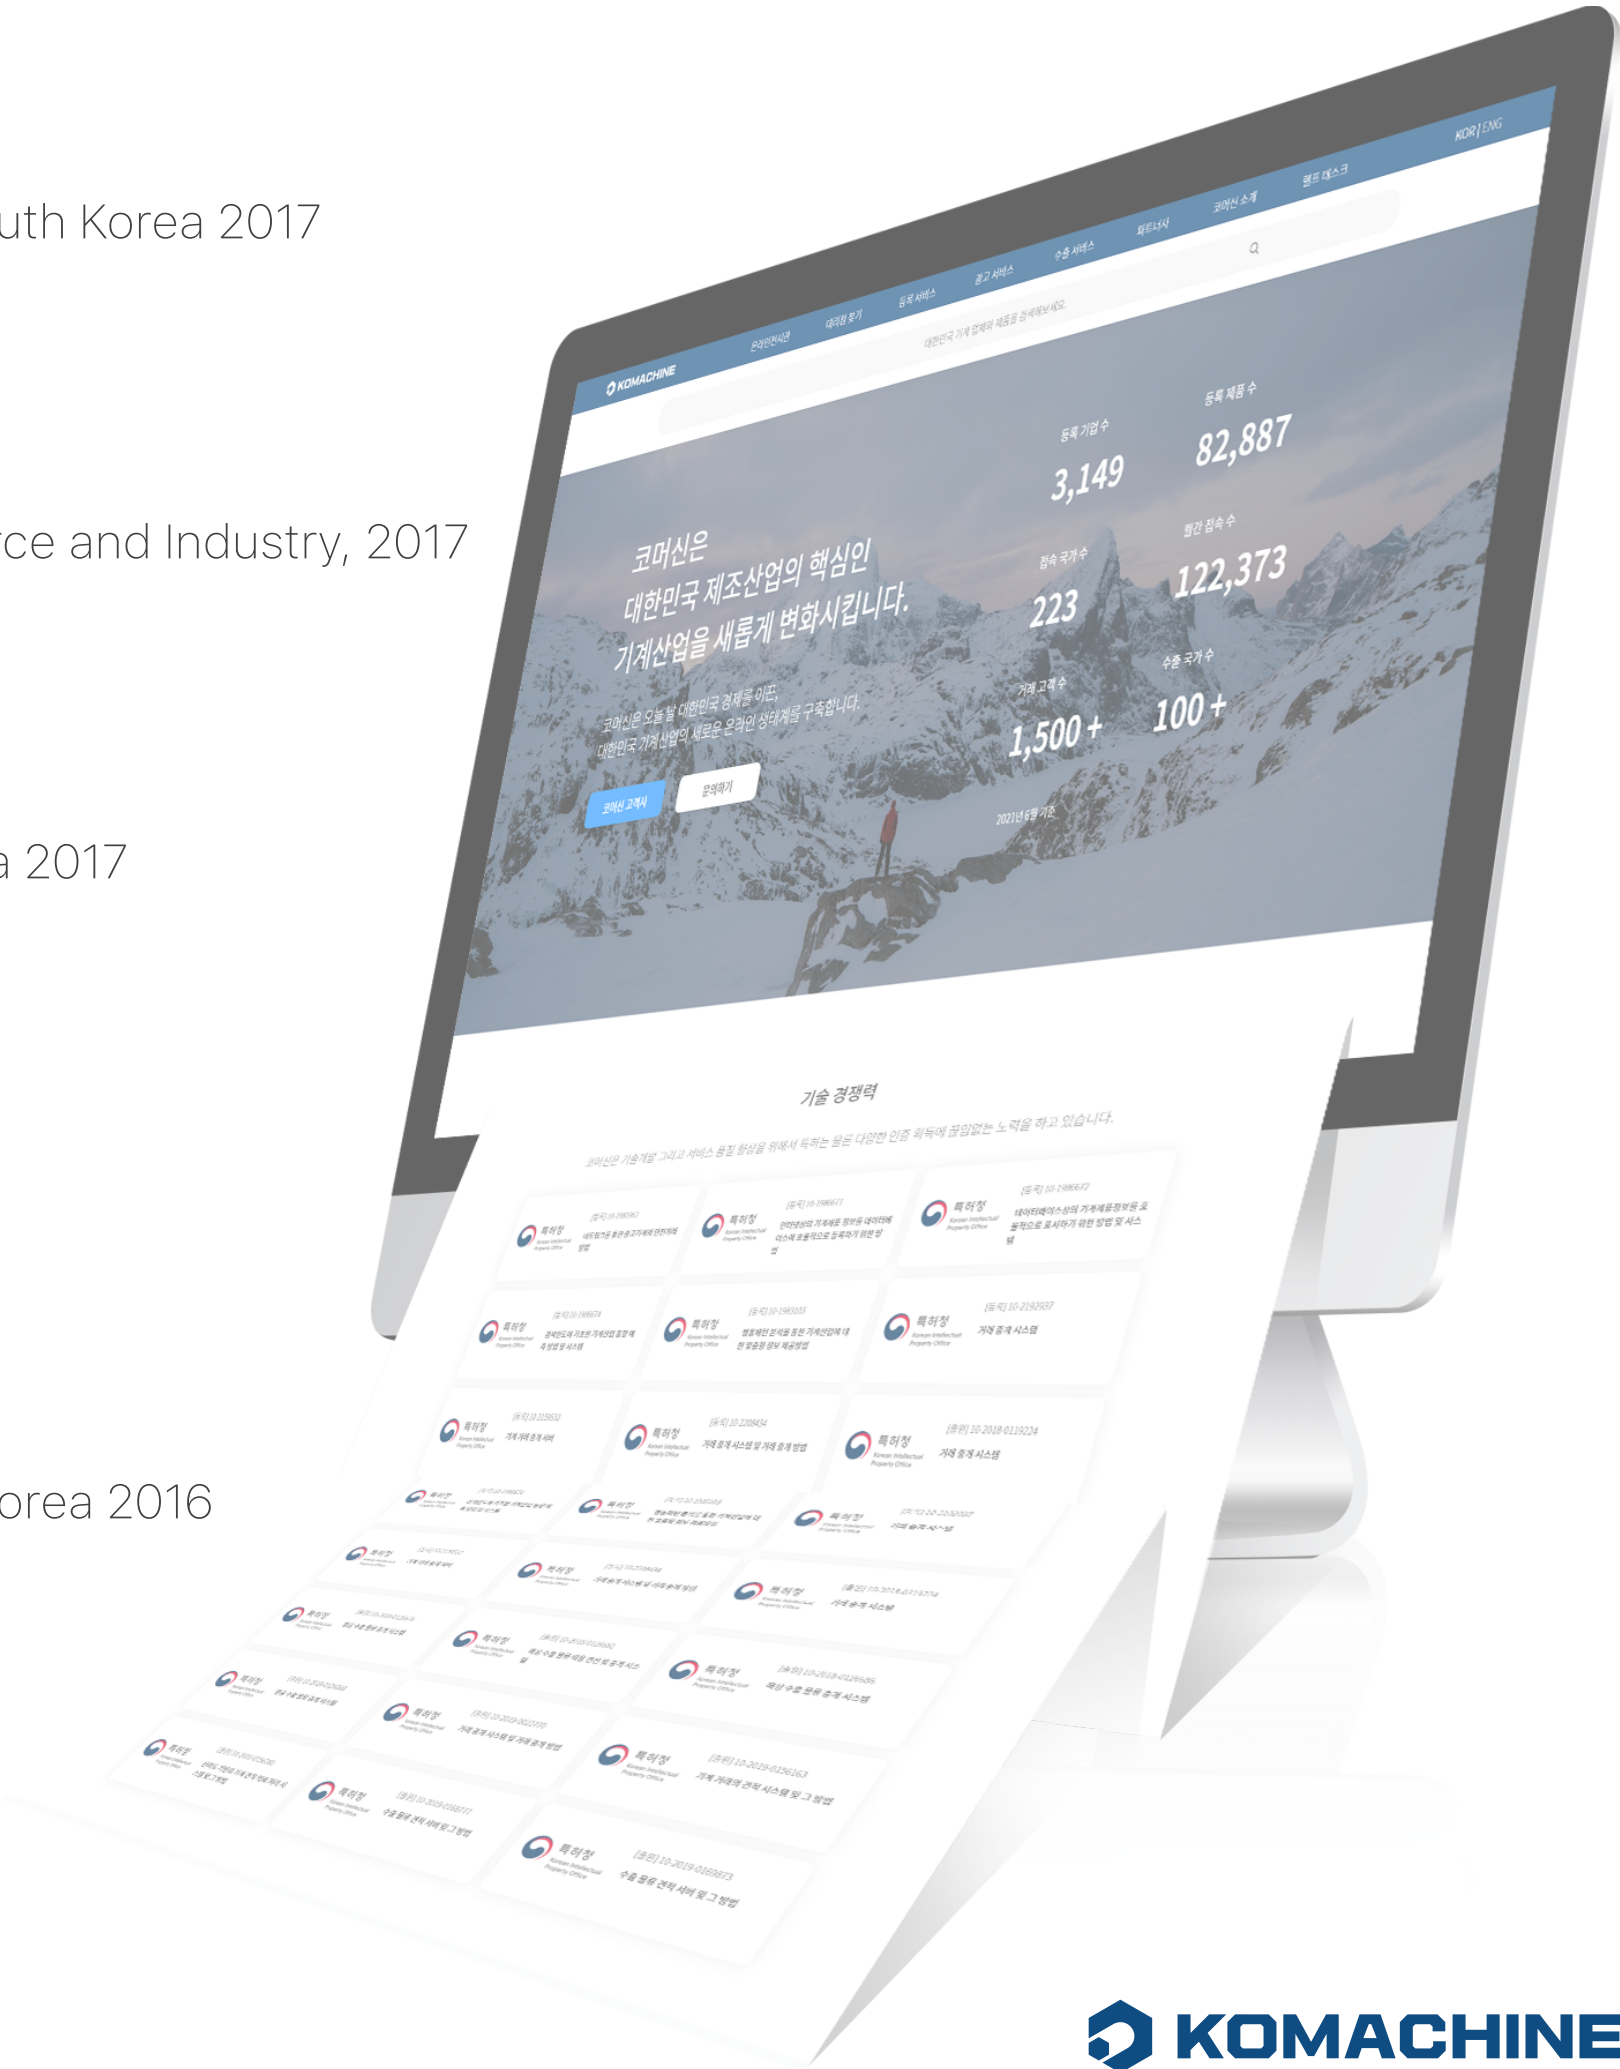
uth Korea 2017

rce and Industry, 2017

a 2017

orea 2016

KOMACHINE 온라인전시관 대리점 찾기 등록 서비스 광고 서비스 수출 서비스 파트너사 코머신 소개 헬프 데스크 KOR | ENG

대한민국 기계 업체와 제품을 검색해보세요.

코머신은
대한민국 제조산업의 핵심인
기계산업을 새롭게 변화시킵니다.

코머신은 오늘 날 대한민국 경제를 이끈
대한민국 기계산업의 새로운 온라인 생태계를 구축합니다.

코머신 고객사 문의하기

등록 기업 수
3,149

등록 제품 수
82,887

접속 국가 수
223

월간 접속 수
122,373

거래 고객 수
1,500 +

수출 국가 수
100 +

2021년 6월 기준

기술 경쟁력

코머신은 기술개발 그리고 서비스 품질 향상을 위해서 특허는 물론 다양한 인증 획득에 끊임없는 노력을 하고 있습니다.

특허청 Korean Intellectual Property Office

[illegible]

KOMACHINE